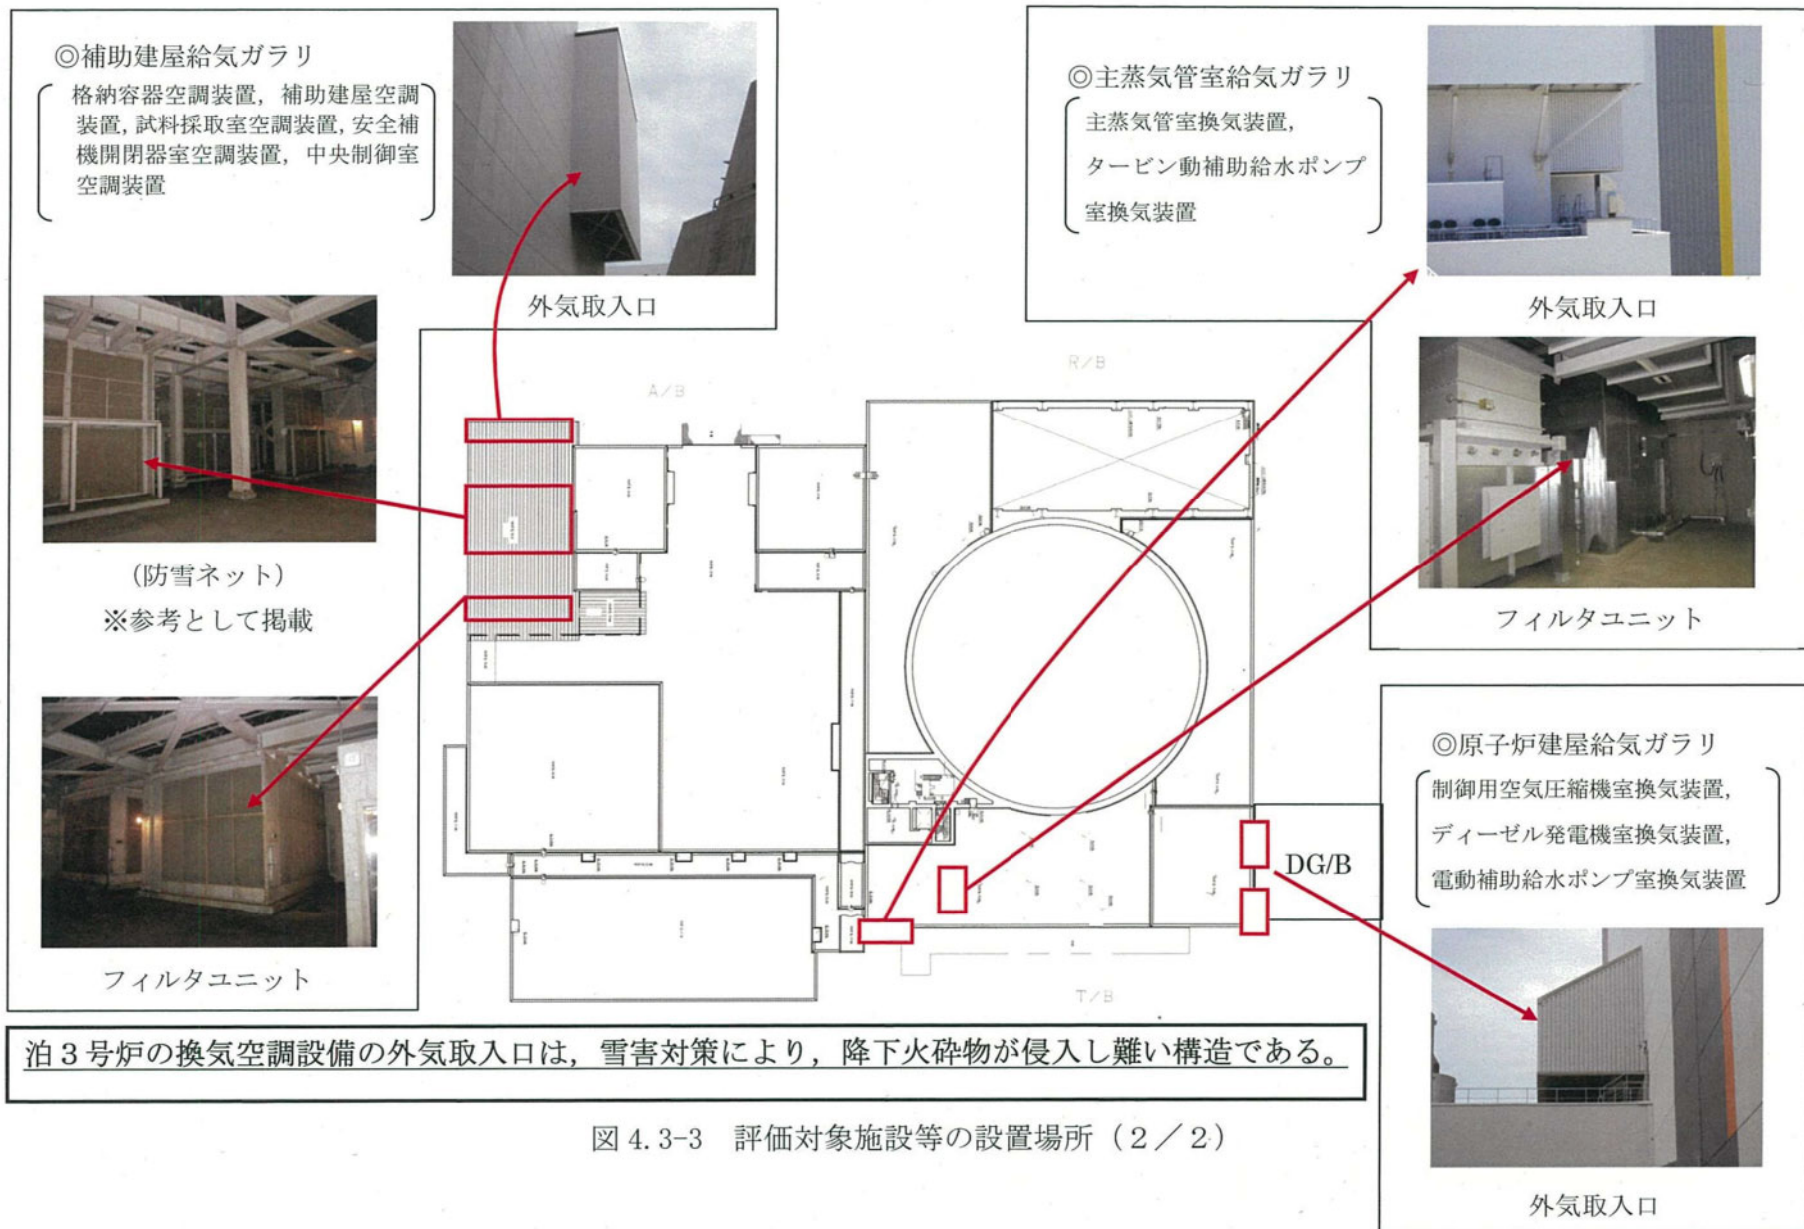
◎補助建屋給気ガラリ

格納容器空調装置，補助建屋空調装置，試料採取室空調装置，安全補機開閉器室空調装置，中央制御室空調装置

外気取入口

(防雪ネット)
※参考として掲載

フィルタユニット

◎主蒸気管室給気ガラリ

主蒸気管室換気装置，タービン動補助給水ポンプ室換気装置

外気取入口

フィルタユニット

A/B

R/B

T/B

DG/B

◎原子炉建屋給気ガラリ

制御用空気圧縮機室換気装置，ディーゼル発電機室換気装置，電動補助給水ポンプ室換気装置

外気取入口

泊３号炉の換気空調設備の外気取入口は，雪害対策により，降下火砕物が侵入し難い構造である。

図 4.3-3 評価対象施設等の設置場所（２／２）